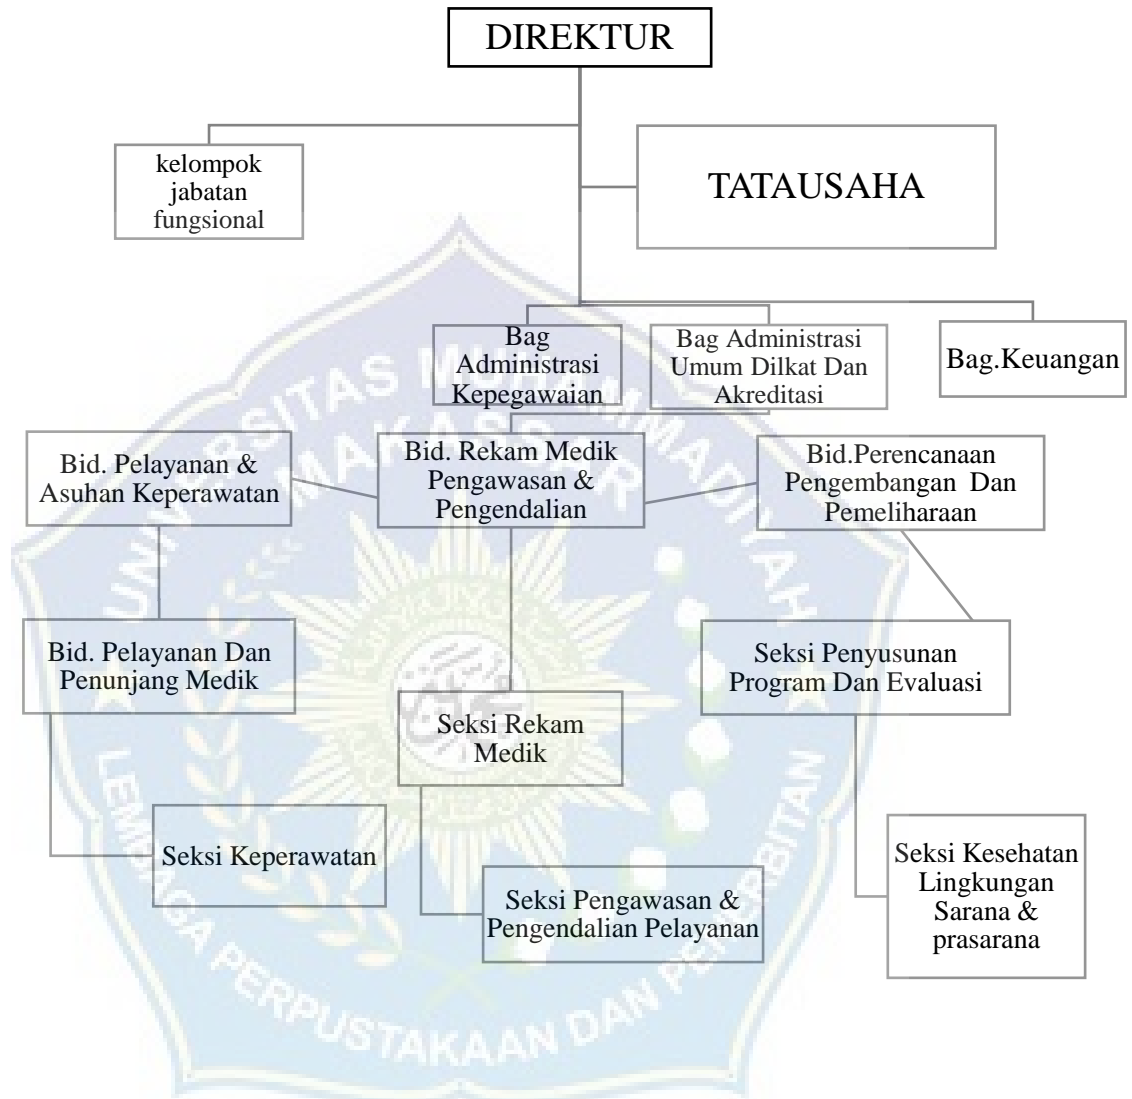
DIREKTUR

kelompok jabatan fungsional

TATAUSAHA

Bag Administrasi Kepegawaian

Bag Administrasi Umum Dilkat Dan Akreditasi

Bag.Keuangan

Bid. Pelayanan & Asuhan Keperawatan

Bid. Rekam Medik Pengawasan & Pengendalian

Bid.Perencanaan Pengembangan Dan Pemeliharaan

Bid. Pelayanan Dan Penunjang Medik

Seksi Penyusunan Program Dan Evaluasi

Seksi Rekam Medik

Seksi Keperawatan

Seksi Pengawasan & Pengendalian Pelayanan

Seksi Kesehatan Lingkungan Sarana & prasarana

UNIVERSITAS MUHAMMADIYAH MAKASSAR

LEMBAGA PERPUSTAKAAN DAN PENERBITAN